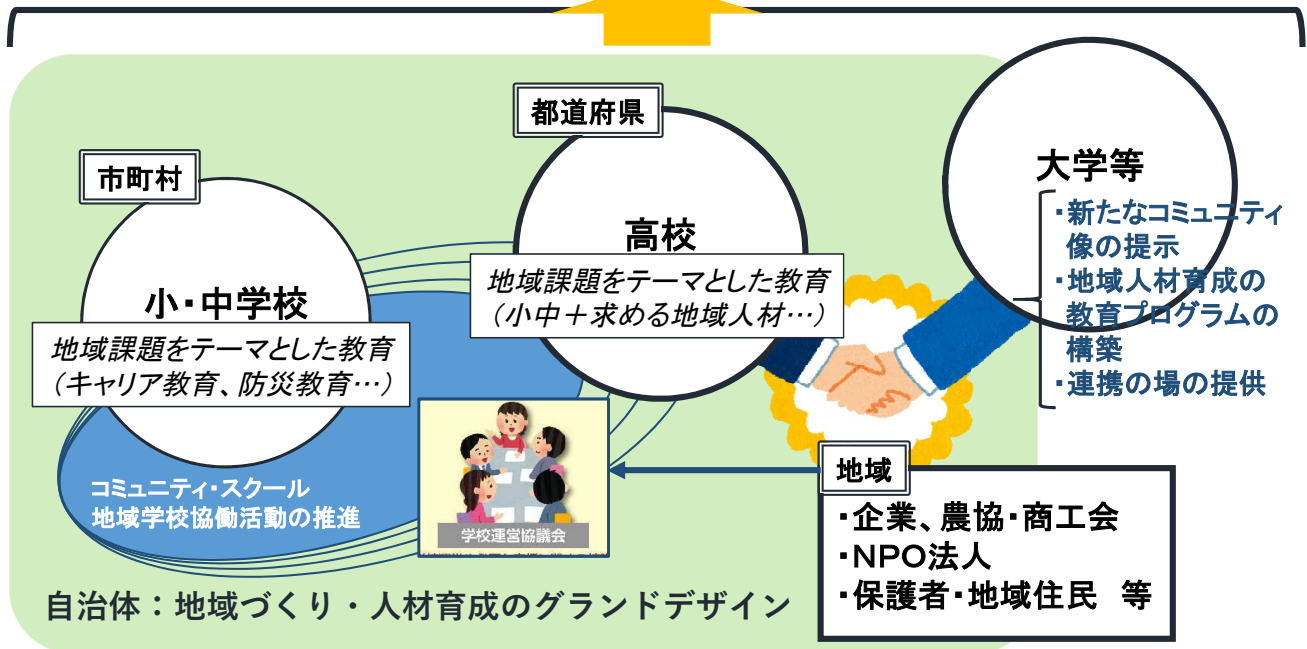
都道府県

市町村

高校

地域課題をテーマとした教育
（小中＋求める地域人材…）

小・中学校

地域課題をテーマとした教育
（キャリア教育、防災教育…）

大学等

・新たなコミュニティ像の提示
・地域人材育成の教育プログラムの構築
・連携の場の提供

コミュニティ・スクール
地域学校協働活動の推進

学校運営協議会

地域

・企業、農協・商工会
・NPO法人
・保護者・地域住民　等

自治体：地域づくり・人材育成のグランドデザイン